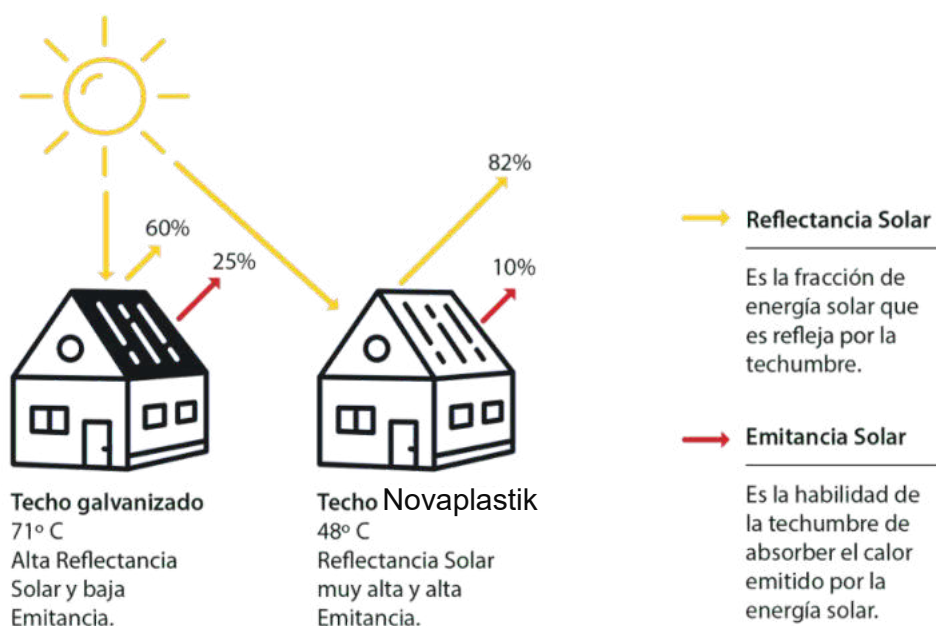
60%

25%

82%

10%

Techo galvanizado
71º C
Alta Reflectancia Solar y baja Emitancia.

Techo Novaplastik
48º C
Reflectancia Solar muy alta y alta Emitancia.

Reflectancia Solar

Es la fracción de energía solar que es refleja por la techumbre.

Emitancia Solar

Es la habilidad de la techumbre de absorber el calor emitido por la energía solar.